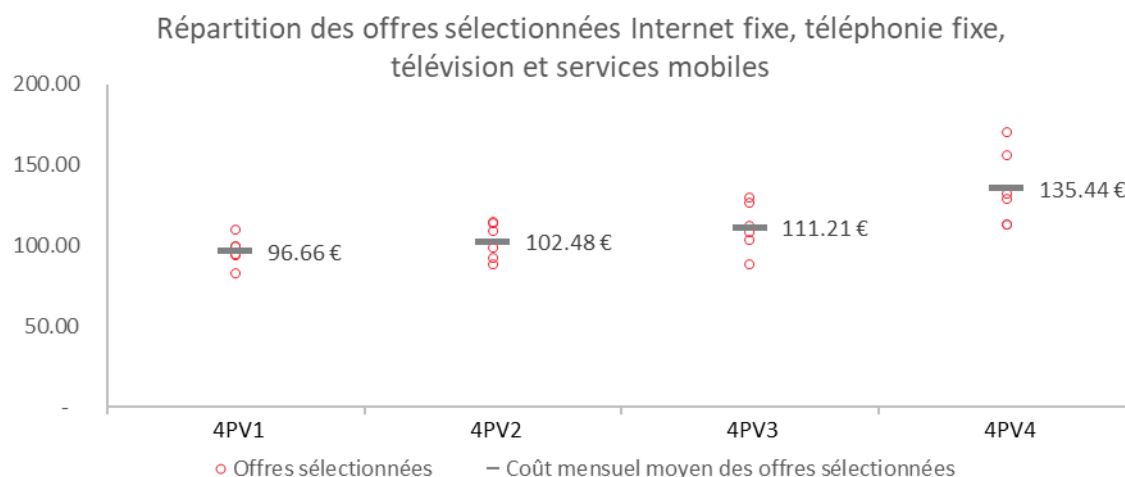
Répartition des offres sélectionnées Internet fixe, téléphonie fixe, télévision et services mobiles

200.00
150.00
100.00
50.00
-

96.66 €
102.48 €
111.21 €
135.44 €

4PV1
4PV2
4PV3
4PV4

Offres sélectionnées
Coût mensuel moyen des offres sélectionnées